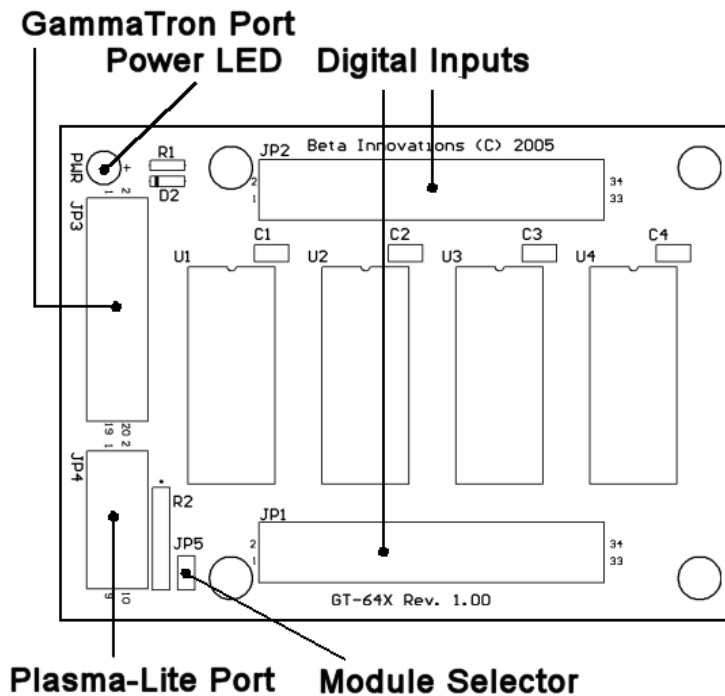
GammaTron Port
Power LED
Digital Inputs

PWR
+
R1
D2
1 2
JP3
JP2
Beta Innovations (C) 2005
2
1
34
33
C1
C2
C3
C4
U1
U2
U3
U4
19 20
1 2
JP4
R2
JP1
2
1
34
33
JP5
9 10
GT-64X Rev. 1.00

Plasma-Lite Port
Module Selector